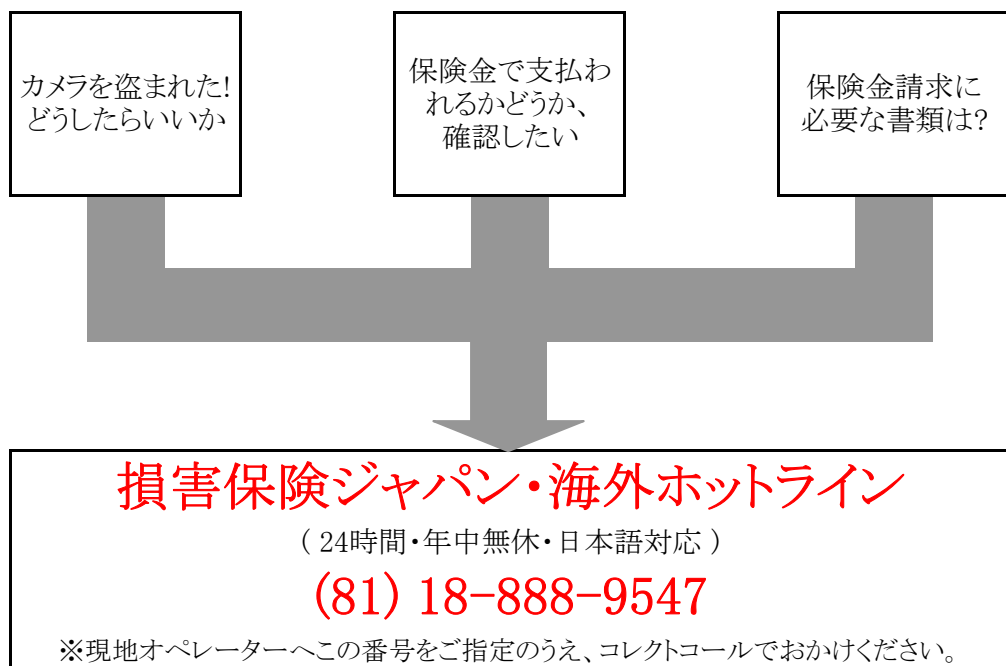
カメラを盗まれた!
どうしたらいいか

保険金で支払われるかどうか、確認したい

保険金請求に必要な書類は?

損害保険ジャパン・海外ホットライン

( 24時間・年中無休・日本語対応 )

(81) 18-888-9547

※現地オペレーターへこの番号をご指定のうえ、コレクトコールでおかけください。